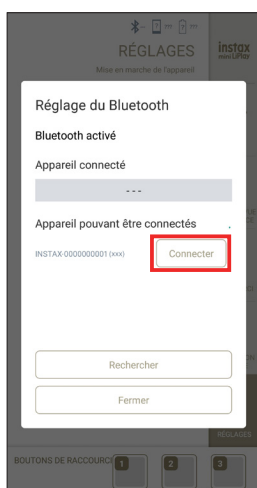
RÉGLAGES
Mise en marche de l'appareil
instax mini LiPlay

Réglage du Bluetooth
Bluetooth activé
Appareil connecté
---
Appareil pouvant être connectés
INSTAX-00000000001 (xxx)
Connecter

Rechercher
Fermer

RÉGLAGES
BOUTONS DE RACCOURCI
1
2
3